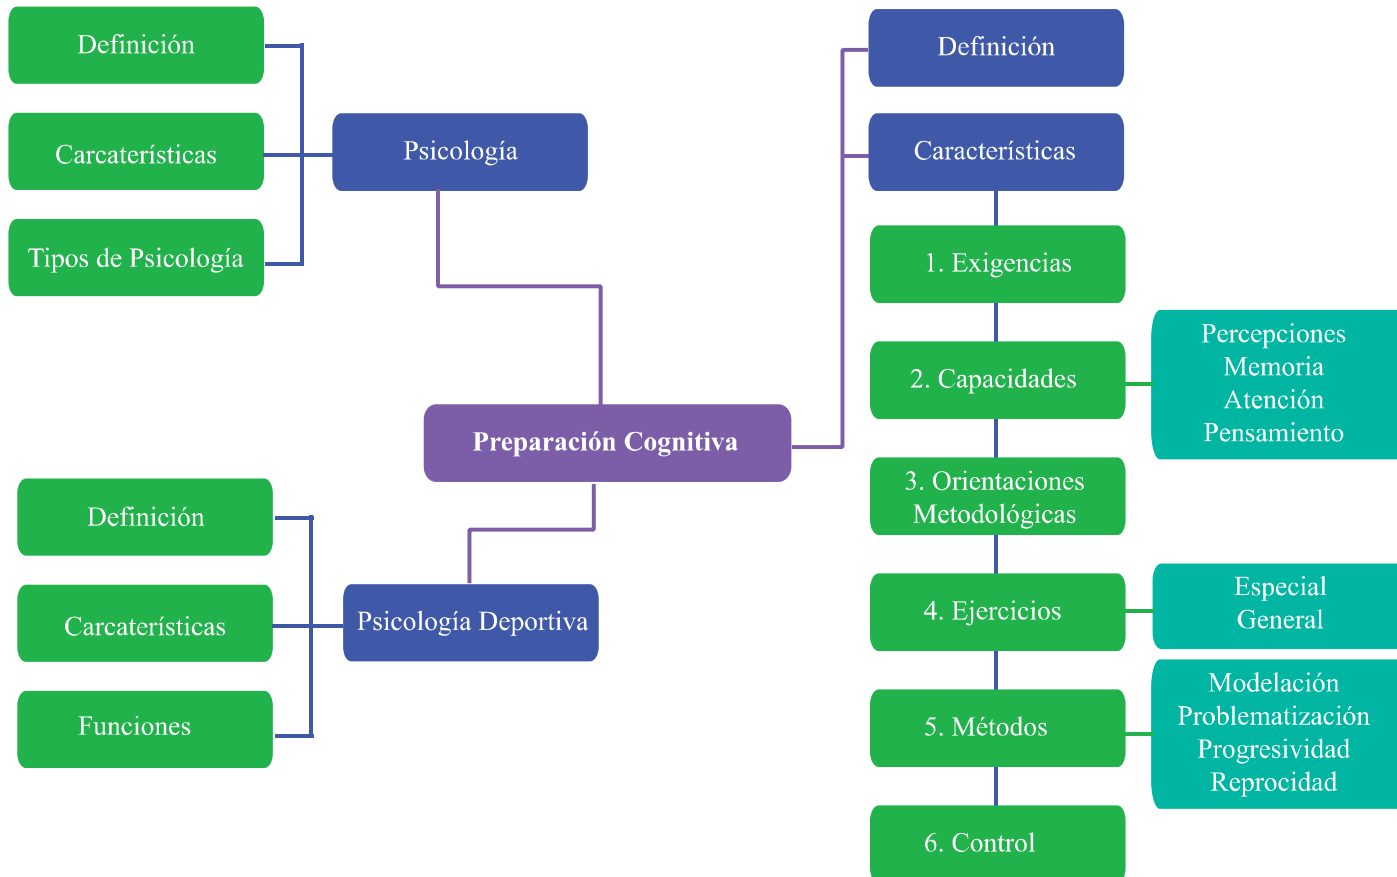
Definición

Carcaterísticas

Tipos de Psicología

Psicología

Definición

Características

1. Exigencias

2. Capacidades

Percepciones
Memoria
Atención
Pensamiento

Preparación Cognitiva

3. Orientaciones Metodológicas

Definición

Carcaterísticas

Funciones

Psicología Deportiva

4. Ejercicios

Especial
General

5. Métodos

Modelación
Problematización
Progresividad
Reprocidad

6. Control